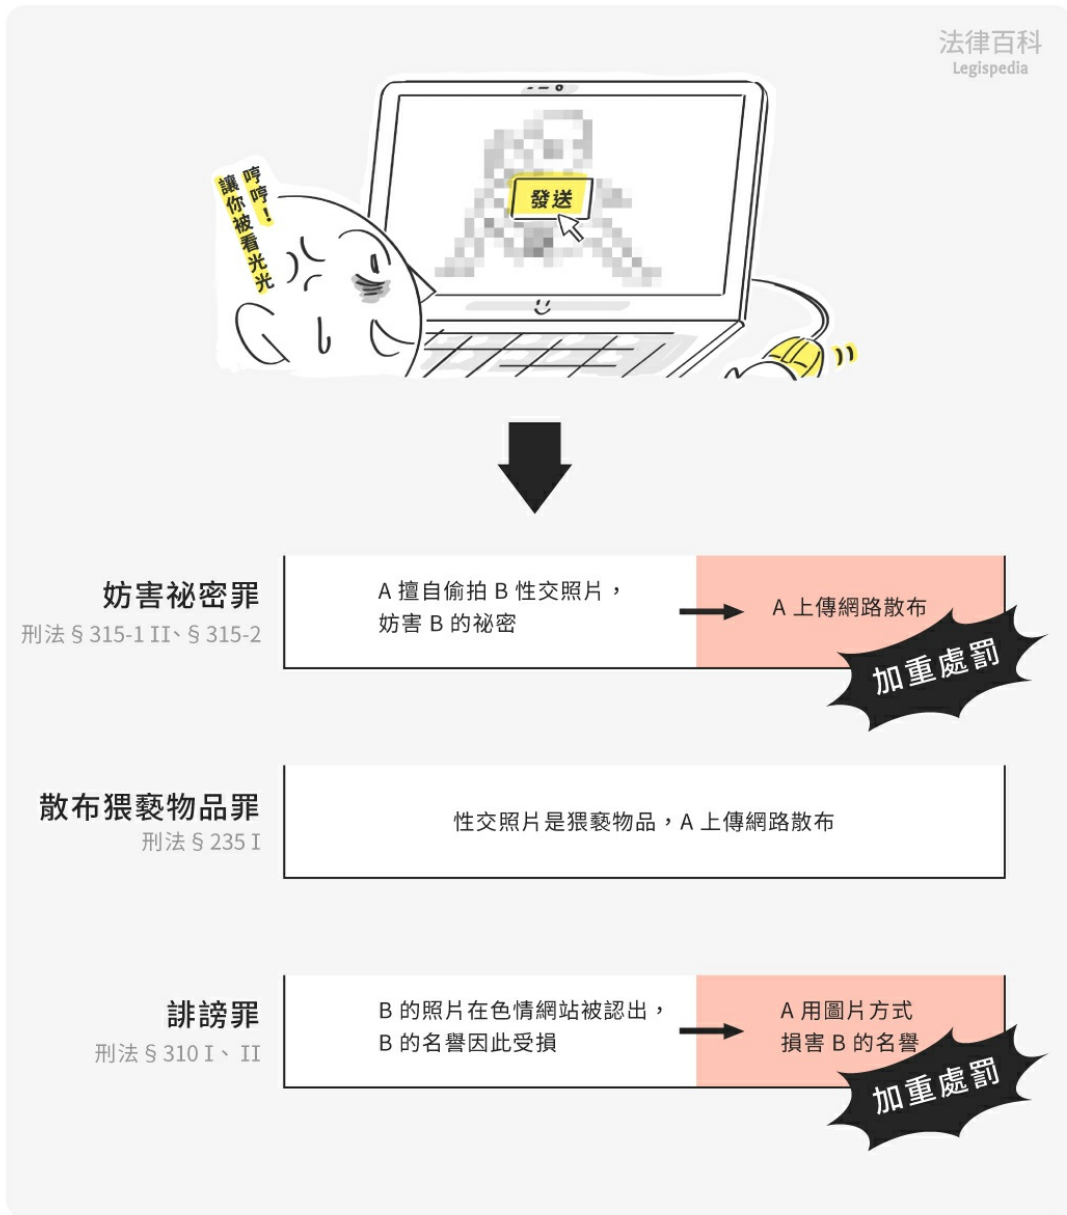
法律百科
Legispedia

哼哼！讓你被看光光

發送

妨害祕密罪
刑法 § 315-1 II、§ 315-2

A 擅自偷拍 B 性交照片，妨害 B 的祕密

A 上傳網路散布

加重處罰

散布猥褻物品罪
刑法 § 235 I

性交照片是猥褻物品，A 上傳網路散布

誹謗罪
刑法 § 310 I、II

B 的照片在色情網站被認出，B 的名譽因此受損

A 用圖片方式損害 B 的名譽

加重處罰